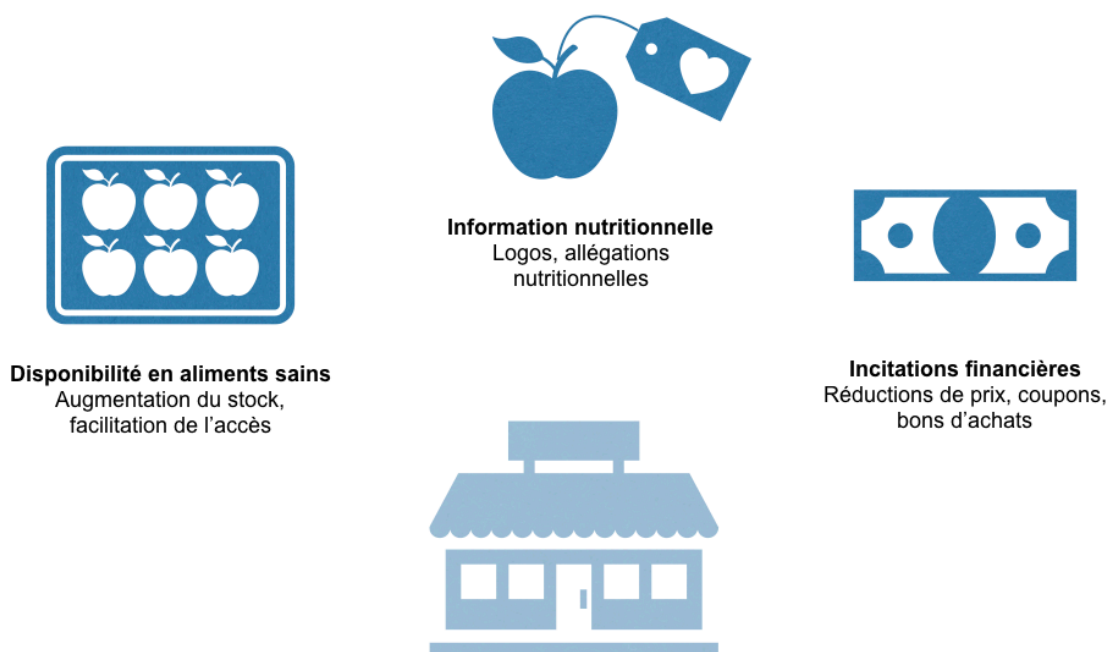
**Information nutritionnelle**
Logos, allégations nutritionnelles

**Disponibilité en aliments sains**
Augmentation du stock, facilitation de l'accès

**Incitations financières**
Réductions de prix, coupons, bons d'achats